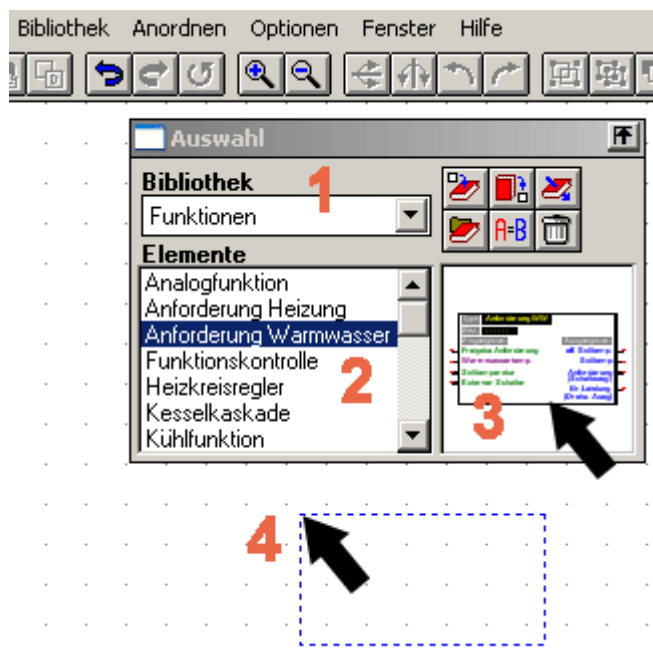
Bibliothek Anordnen Optionen Fenster Hilfe

Auswahl

Bibliothek

1

Funktionen

Elemente

Analogfunktion
Anforderung Heizung
Anforderung Warmwasser
Funktionskontrolle
Heizkreisregler
Kesselkaskade
Kühlfunktion

2

3

4

A=B